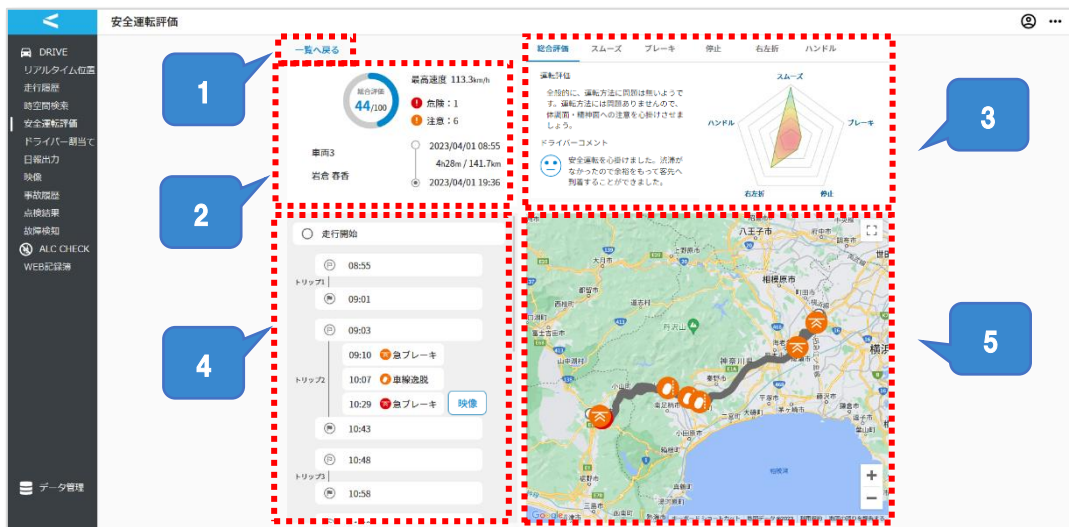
安全運転評価

DRIVE
リアルタイム位置
走行履歴
時空間検索
安全運転評価
ドライバー割当て
日報出力
映像
事故履歴
点検結果
故障検知
ALC CHECK
WEB記録簿

データ管理

一覧へ戻る

1

総合評価
44/100
最高速度 113.3km/h
危険：1
注意：6

車両3
岩倉 春香
2023/04/01 08:55
4h28m / 141.7km
2023/04/01 19:36

2

総合評価 スムーズ ブレーキ 停止 右左折 ハンドル

運転評価
全般的に、運転方法に問題は無いようです。運転方法には問題ありませんので、快適面・精神面への注意を心掛けさせましょう。

ドライバーコメント
安全運転を心掛けました。渋滞がなかったので余裕をもって客先へ到着することができました。

スムーズ
ブレーキ
停止
右左折
ハンドル

3

走行開始
トリップ1
08:55
09:01
トリップ2
09:03
09:10 急ブレーキ
10:07 車線逸脱
10:29 急ブレーキ
映像
10:43
トリップ3
10:48
10:58

4

八王子市
相模原市
神奈川県
横浜
相模湾

5